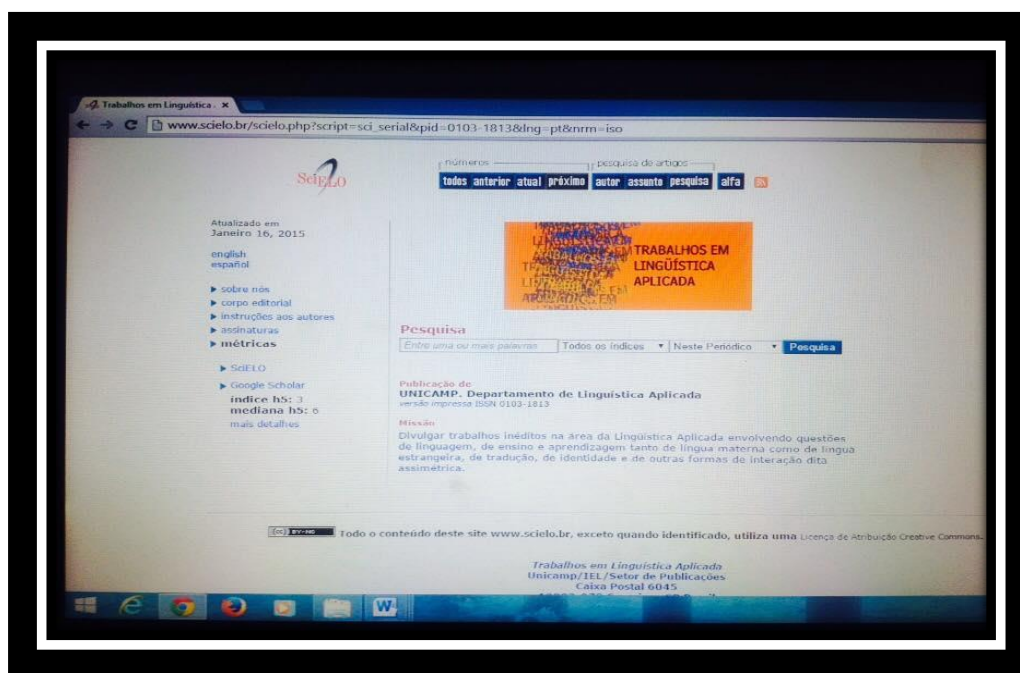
Trabalhos em Linguística ×

www.scielo.br/scielo.php?script=sci_serial&pid=0103-1813&lng=pt&nrm=iso

SciELO

números
todos anterior atual próximo

pesquisa de artigos
autor assunto pesquisa alfa

Atualizado em
Janeiro 16, 2015

english
español

sobre nós
corpo editorial
instruções aos autores
assinaturas
métricas

SciELO
Google Scholar
índice h5: 3
mediana h5: 6
mais detalhes

TRABALHOS EM LINGÜÍSTICA APLICADA

Pesquisa
Entre uma ou mais palavras | Todos os índices | Neste Periódico | Pesquisa

Publicação de
UNICAMP. Departamento de Lingüística Aplicada
versão impressa ISSN 0103-1813

Missão
Divulgar trabalhos inéditos na área da Lingüística Aplicada envolvendo questões de linguagem, de ensino e aprendizagem tanto de língua materna como de língua estrangeira, de tradução, de identidade e de outras formas de interação dita assimétrica.

BY-NC Todo o conteúdo deste site www.scielo.br, exceto quando identificado, utiliza uma Licença de Atribuição Creative Commons

Trabalhos em Linguística Aplicada
Unicamp/IEL/Setor de Publicações
Caixa Postal 6045
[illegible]